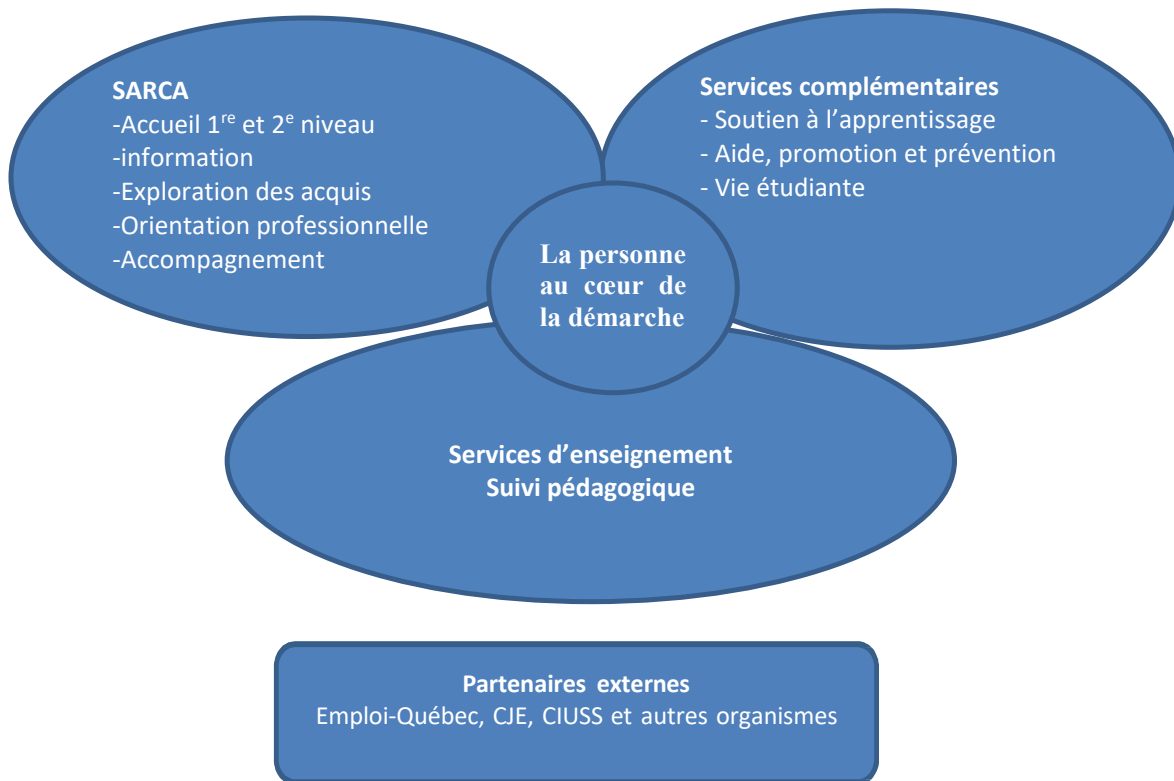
SARCA
-Accueil $1^{re}$ et $2^{e}$ niveau
-information
-Exploration des acquis
-Orientation professionnelle
-Accompagnement

Services complémentaires
- Soutien à l'apprentissage
- Aide, promotion et prévention
- Vie étudiante

La personne au cœur de la démarche

Services d'enseignement
Suivi pédagogique

Partenaires externes
Emploi-Québec, CJE, CIUSS et autres organismes